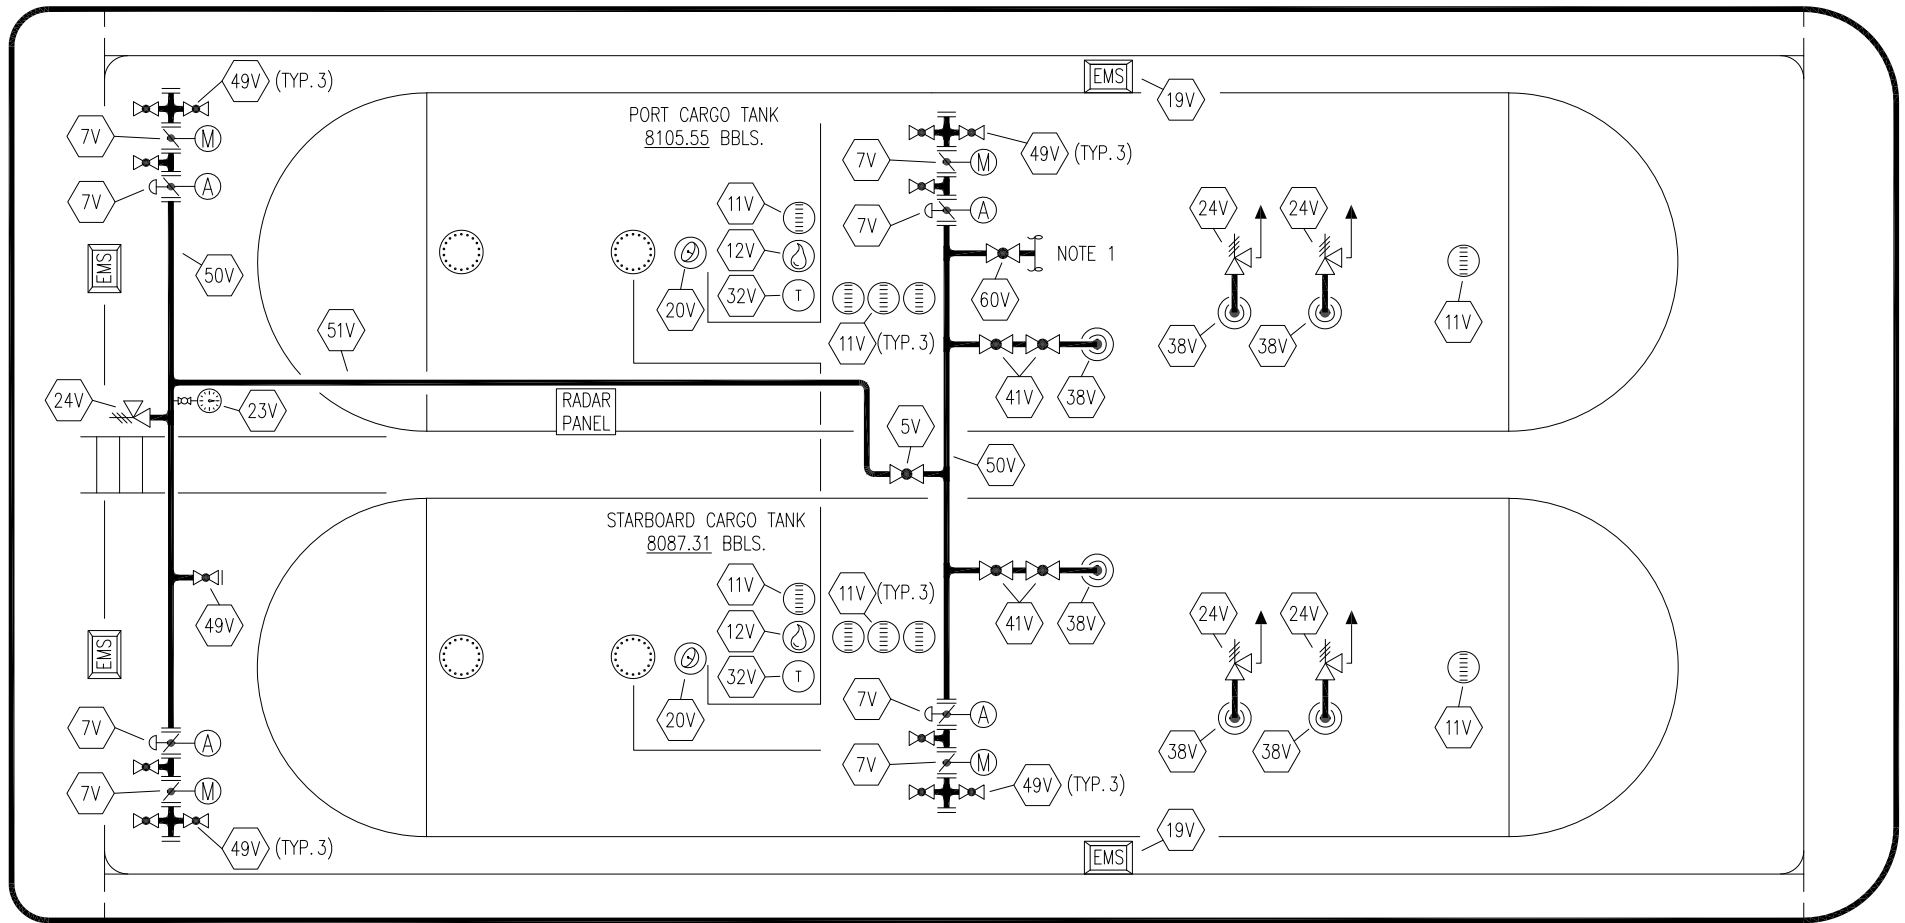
49V (TYP. 3)
M
7V
7V
A
EMS
50V
51V
24V
23V
EMS
49V
7V
A
7V
M
49V (TYP. 3)

PORT CARGO TANK
8105.55 BBLS.
11V
12V
32V
T
20V
11V (TYP. 3)
RADAR PANEL

STARBOARD CARGO TANK
8087.31 BBLS.
11V
12V
32V
T
20V
11V (TYP. 3)

EMS
19V
49V (TYP. 3)
7V
M
7V
A
NOTE 1
60V
41V
38V
5V
50V
41V
38V
7V
A
7V
M
49V (TYP. 3)
19V
EMS

24V
24V
38V
38V
11V
24V
24V
38V
38V
11V